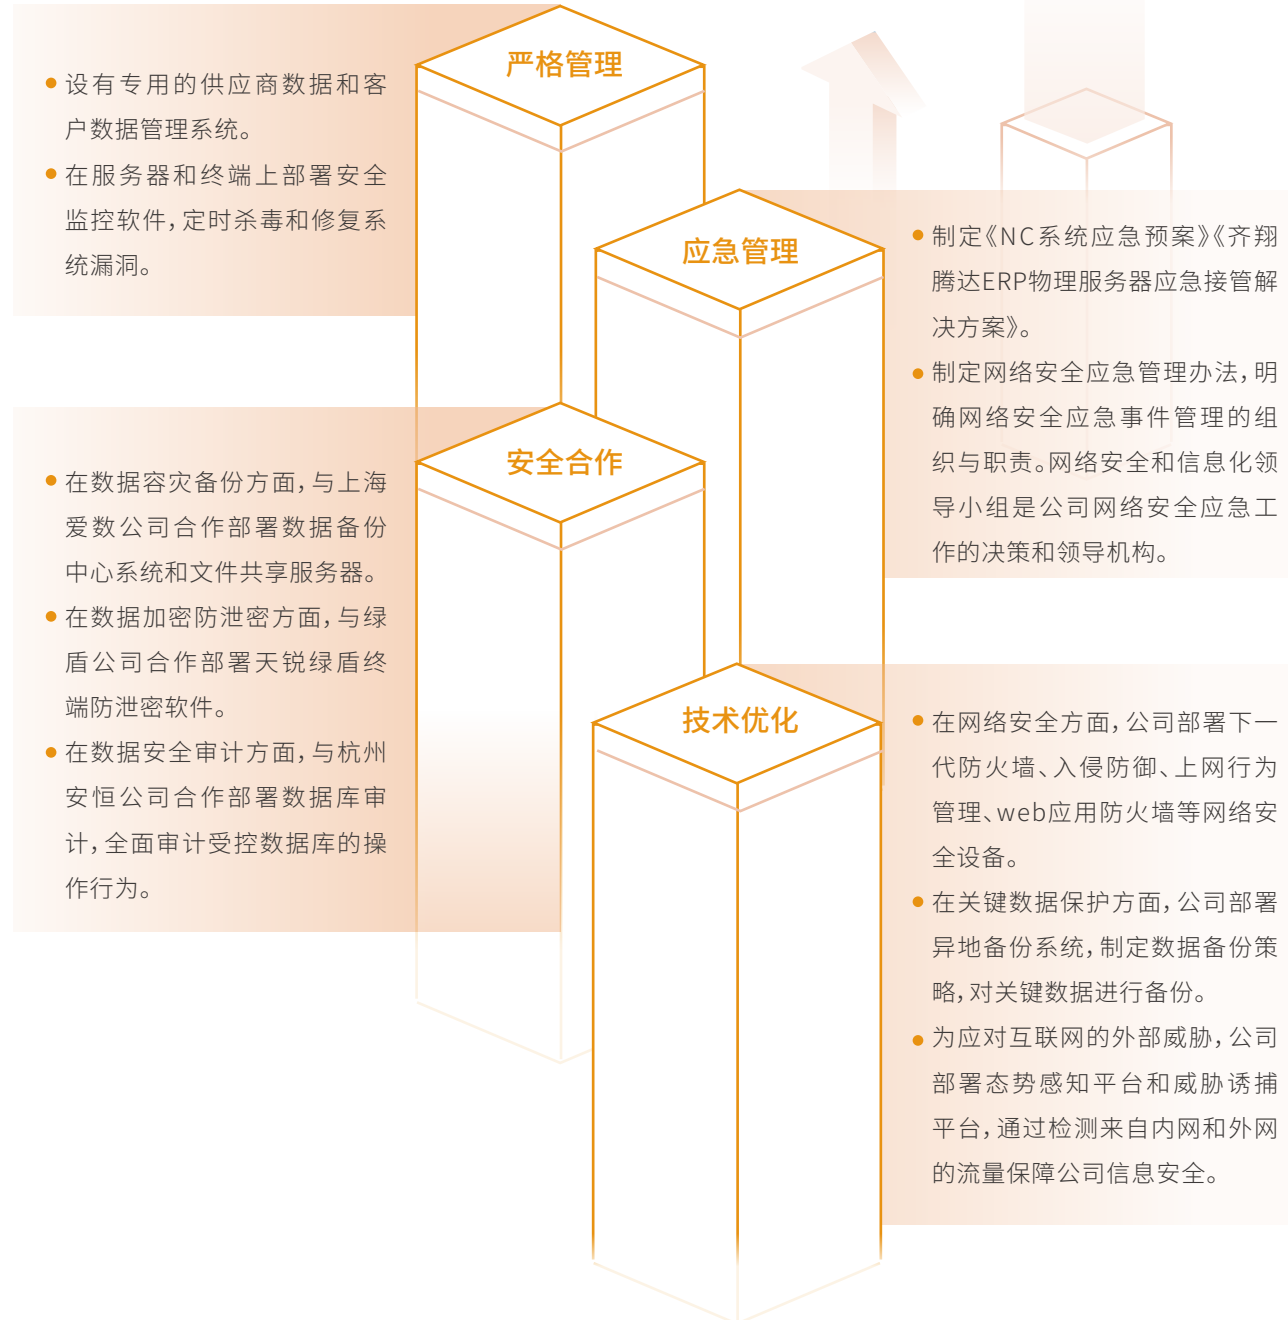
严格管理

• 设有专用的供应商数据和客户数据管理系统。
• 在服务器和终端上部署安全监控软件，定时杀毒和修复系统漏洞。

应急管理

• 制定《NC系统应急预案》《齐翔腾达ERP物理服务器应急接管解决方案》。
• 制定网络安全应急管理办法，明确网络安全应急事件管理的组织与职责。网络安全和信息化领导小组是公司网络安全应急工作的决策和领导机构。

安全合作

• 在数据容灾备份方面，与上海爱数公司合作部署数据备份中心系统和文件共享服务器。
• 在数据加密防泄密方面，与绿盾公司合作部署天锐绿盾终端防泄密软件。
• 在数据安全审计方面，与杭州安恒公司合作部署数据库审计，全面审计受控数据库的操作行为。

技术优化

• 在网络安全方面，公司部署下一代防火墙、入侵防御、上网行为管理、web应用防火墙等网络安全设备。
• 在关键数据保护方面，公司部署异地备份系统，制定数据备份策略，对关键数据进行备份。
• 为应对互联网的外部威胁，公司部署态势感知平台和威胁诱捕平台，通过检测来自内网和外网的流量保障公司信息安全。